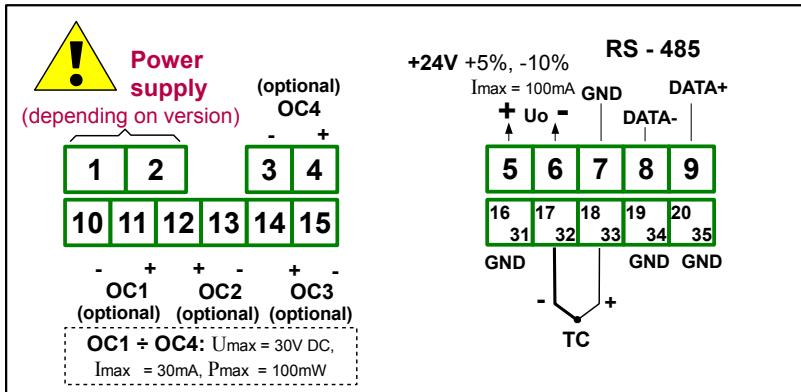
Power supply
(depending on version)

1 2

(optional)
OC4
- +
3 4

10 11 12 13 14 15

- + + - + -
OC1 (optional) OC2 (optional) OC3 (optional)

OC1 ÷ OC4: Umax = 30V DC, Imax = 30mA, Pmax = 100mW

+24V +5%, -10%
Imax = 100mA
+ Uo -

RS - 485
GND
DATA-
DATA+

5 6 7 8 9

16 31
17 32
18 33
19 34
20 35

GND
GND GND

- +
TC